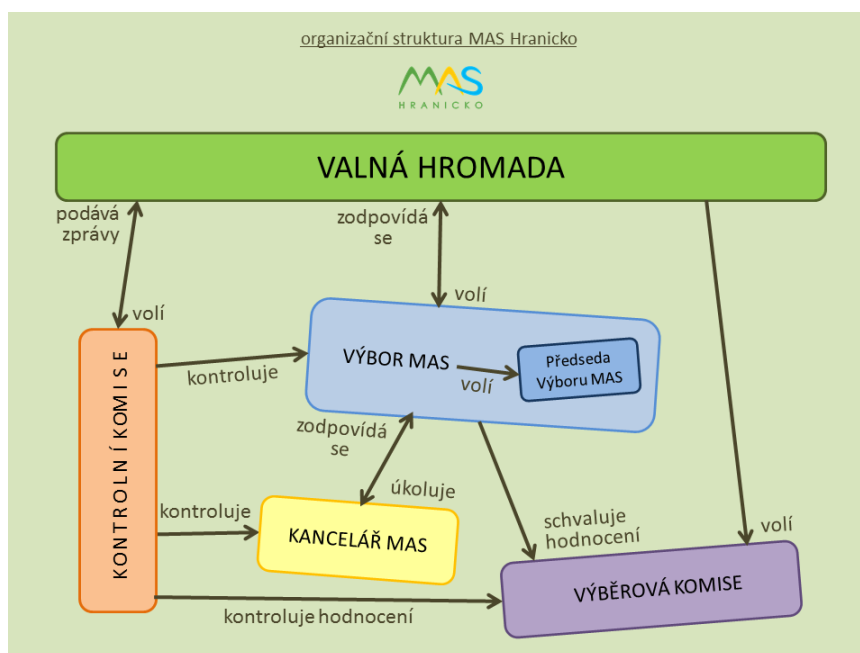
organizační struktura MAS Hranicko

MAS
HRANICKO

VALNÁ HROMADA

podává zprávy

voli

zodpovídá se

volí

KONTROLNÍ KOMISE

kontroluje

VÝBOR MAS

volí

Předseda Výboru MAS

zodpovídá se

úkoluje

kontroluje

KANCELÁŘ MAS

schvaluje hodnocení

volí

VÝBĚROVÁ KOMISE

kontroluje hodnocení